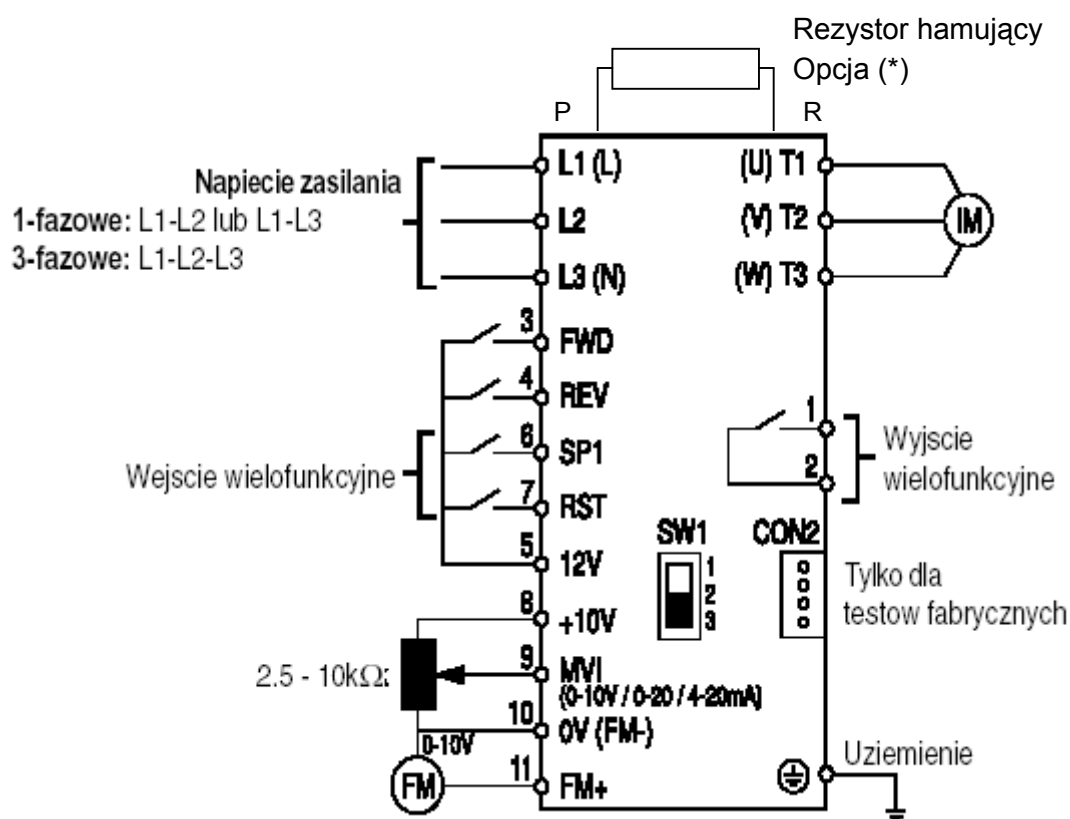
Rezystor hamujący
Opcja (*)

P

R

Napiecie zasilania
1-fazowe: L1-L2 lub L1-L3
3-fazowe: L1-L2-L3

L1 (L)
L2
L3 (N)

(U) T1
(V) T2
(W) T3

IM

3 FWD
4 REV
6 SP1
7 RST
5 12V
8 +10V
9 MVI (0-10V / 0-20 / 4-20mA)
10 0V (FM-)
11 FM+

Wejscie wielofunkcyjne

1
2
Wyjscie wielofunkcyjne

SW1
1
2
3

CON2

Tylko dla testow fabrycznych

2.5 - 10kΩ:

0-10V

FM

Uziemienie